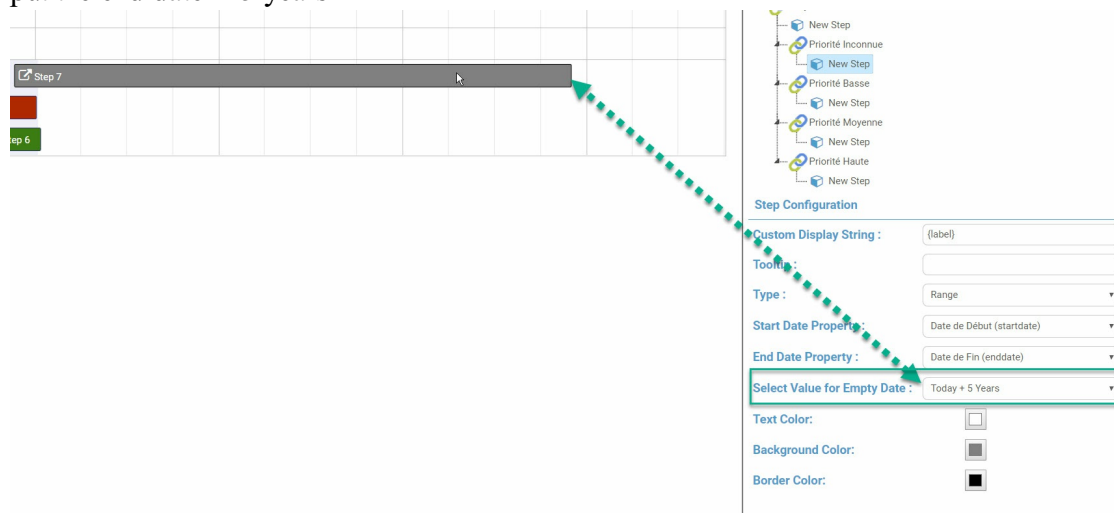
Step 7

ep 6

New Step
Priorité Inconnue
New Step
Priorité Basse
New Step
Priorité Moyenne
New Step
Priorité Haute
New Step

Step Configuration

Custom Display String : {label}
Tooltip :
Type : Range
Start Date Property : Date de Début (startdate)
End Date Property : Date de Fin (enddate)
Select Value for Empty Date : Today + 5 Years
Text Color:
Background Color:
Border Color: